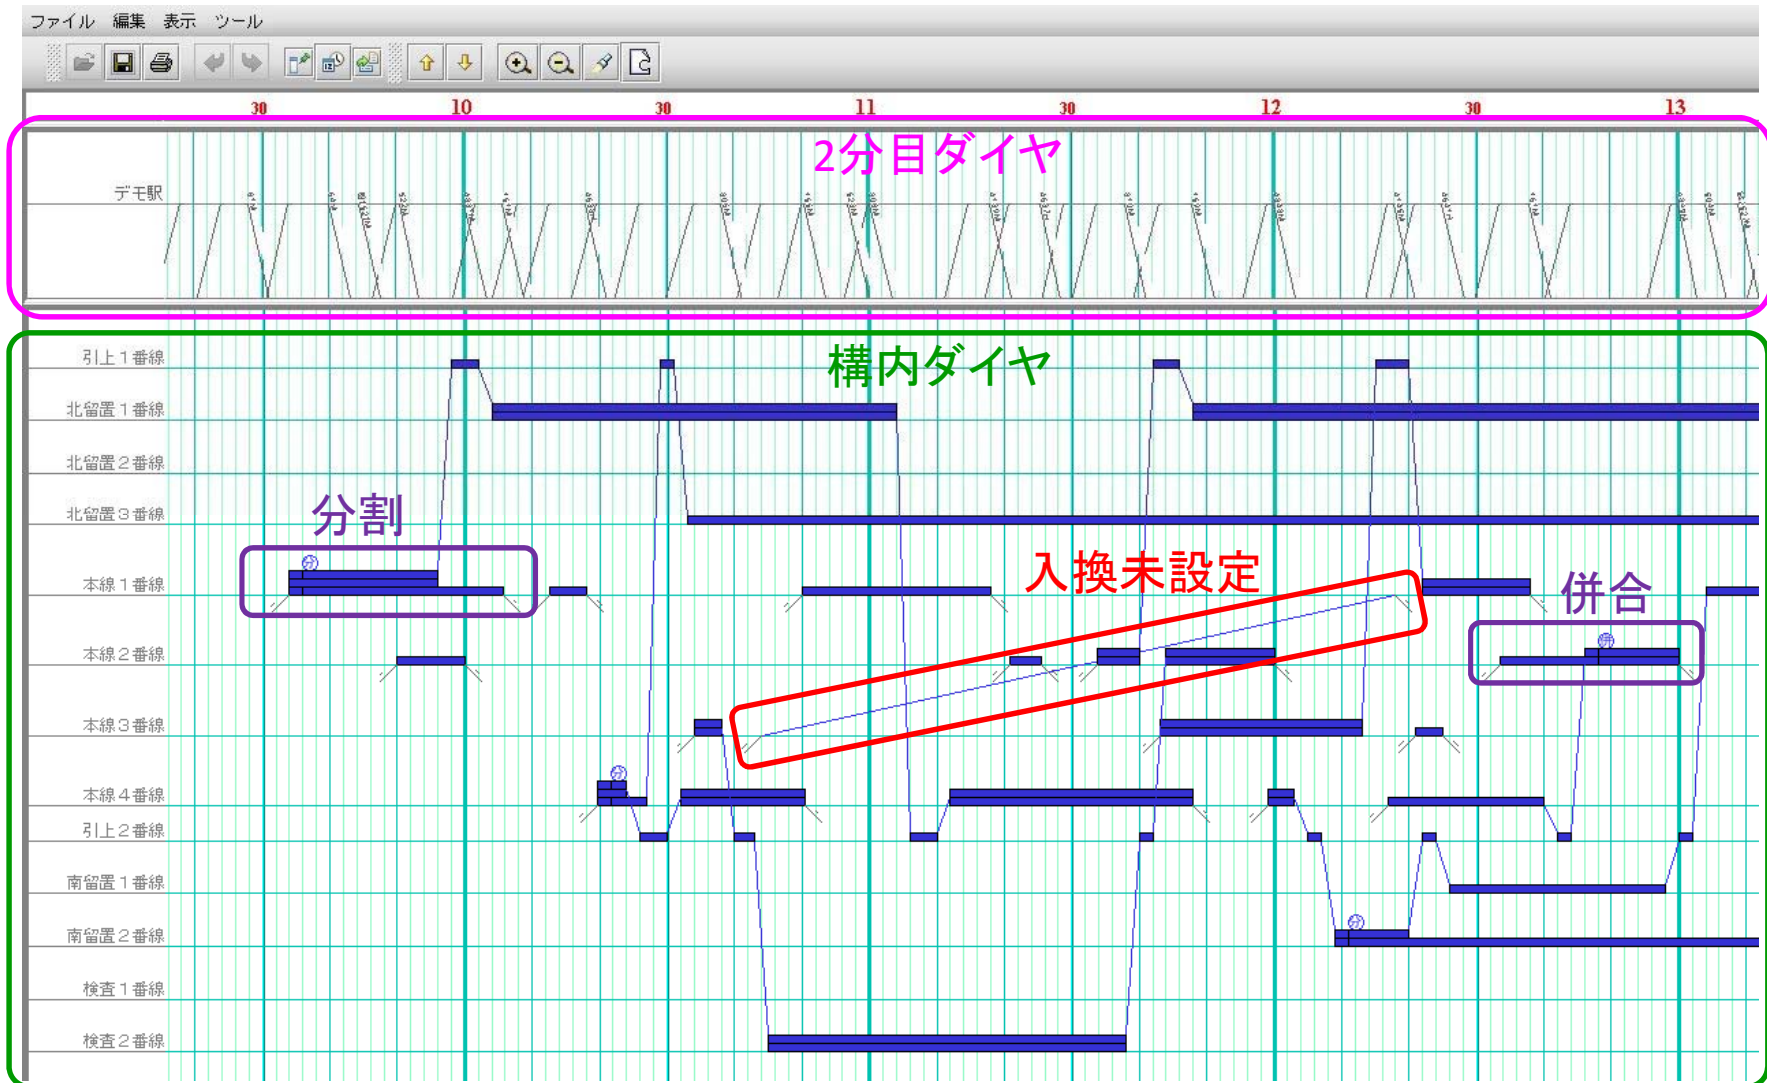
ファイル 編集 表示 ツール

30 10 30 11 30 12 30 13

2分目ダイヤ

デモ駅

構内ダイヤ

引上1番線
北留置1番線
北留置2番線
分割
北留置3番線
入換未設定
本線1番線
併合
本線2番線
本線3番線
本線4番線
引上2番線
南留置1番線
南留置2番線
検査1番線
検査2番線